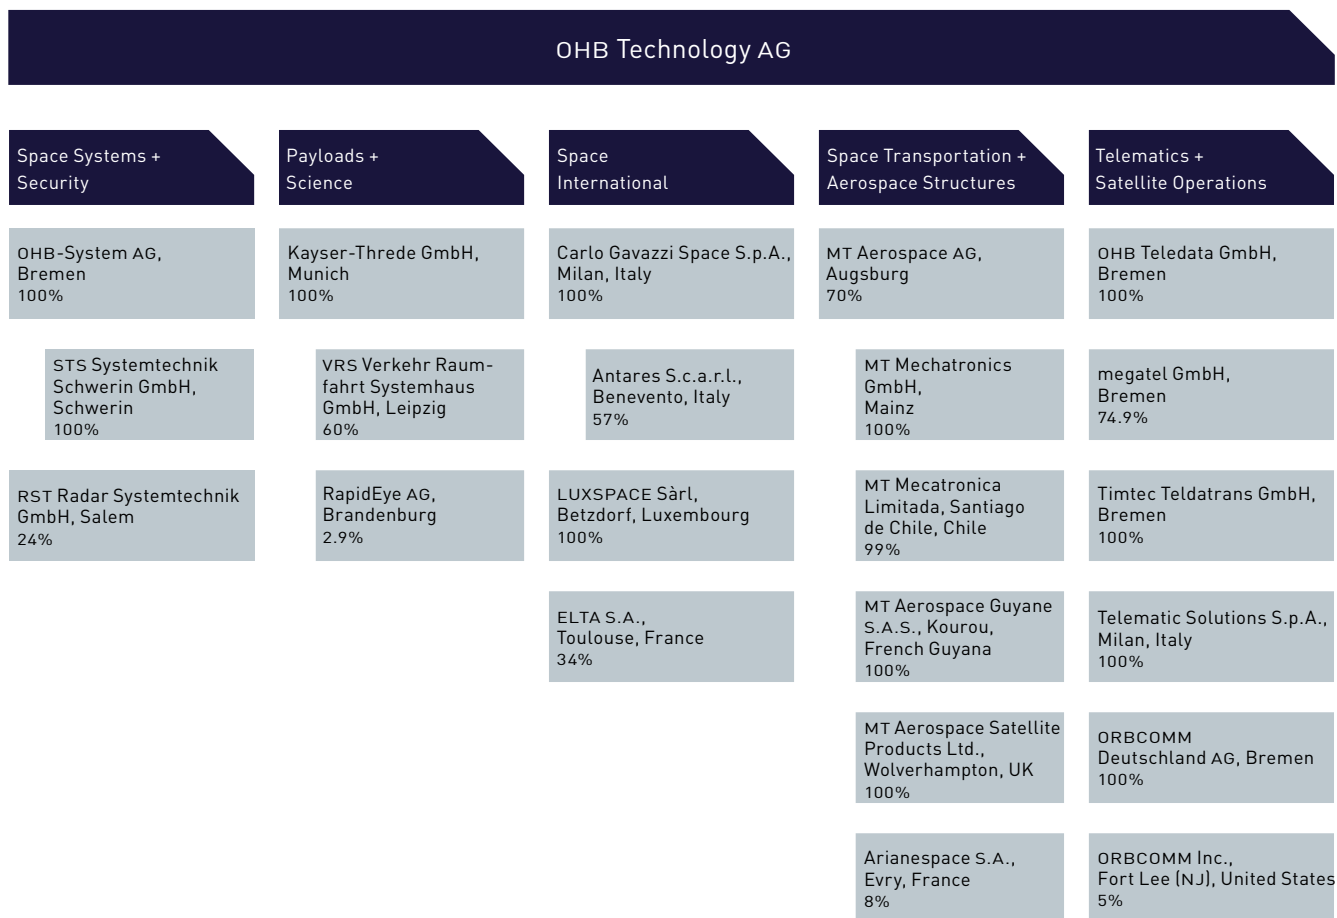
OHB Technology AG

Space Systems + Security

OHB-System AG, Bremen
100%

STS Systemtechnik Schwerin GmbH, Schwerin
100%

RST Radar Systemtechnik GmbH, Salem
24%

Payloads + Science

Kayser-Threde GmbH, Munich
100%

VRS Verkehr Raumfahrt Systemhaus GmbH, Leipzig
60%

RapidEye AG, Brandenburg
2.9%

Space International

Carlo Gavazzi Space S.p.A., Milan, Italy
100%

Antares S.c.a.r.l., Benevento, Italy
57%

LUXSPACE Sàrl, Betzdorf, Luxembourg
100%

ELTA S.A., Toulouse, France
34%

Space Transportation + Aerospace Structures

MT Aerospace AG, Augsburg
70%

MT Mechatronics GmbH, Mainz
100%

MT Mecatronica Limitada, Santiago de Chile, Chile
99%

MT Aerospace Guyane S.A.S., Kourou, French Guyana
100%

MT Aerospace Satellite Products Ltd., Wolverhampton, UK
100%

Arianespace S.A., Evry, France
8%

Telematics + Satellite Operations

OHB Teledata GmbH, Bremen
100%

megatel GmbH, Bremen
74.9%

Timtec Teldatrans GmbH, Bremen
100%

Telematic Solutions S.p.A., Milan, Italy
100%

ORBCOMM Deutschland AG, Bremen
100%

ORBCOMM Inc., Fort Lee (NJ), United States
5%